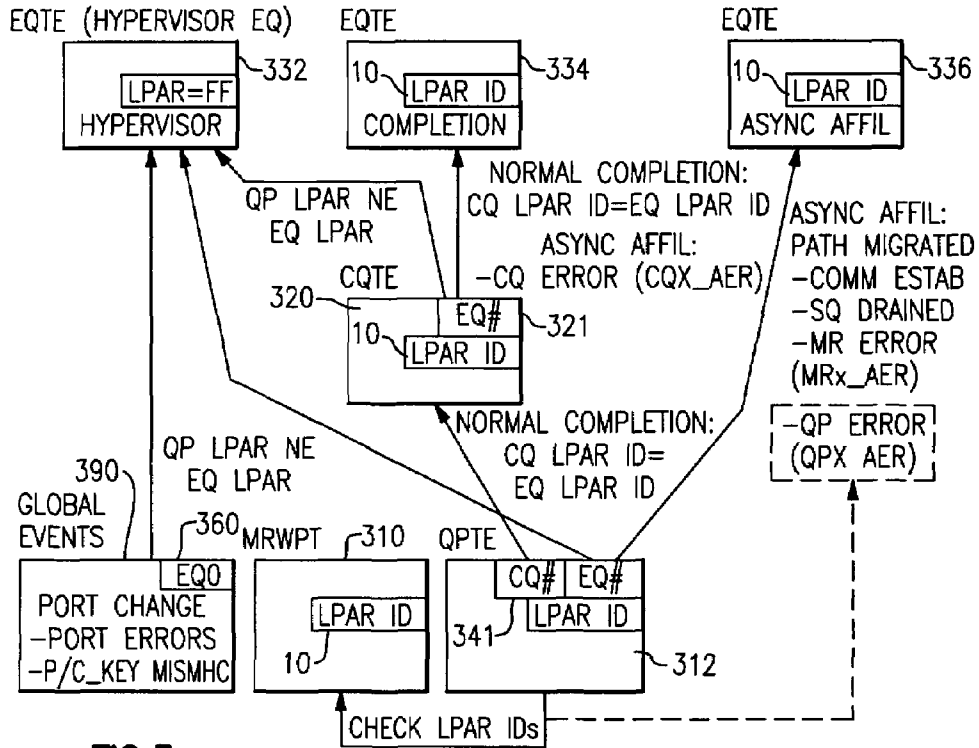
EQTE (HYPERVISOR EQ)
LPAR=FF
HYPERVISOR
332

EQTE
10
LPAR ID
COMPLETION
334

EQTE
10
LPAR ID
ASYNC AFFIL
336

QP LPAR NE EQ LPAR

NORMAL COMPLETION: CQ LPAR ID=EQ LPAR ID

ASYNC AFFIL: -CQ ERROR (CQX_AER)

ASYNC AFFIL: PATH MIGRATED -COMM ESTAB -SQ DRAINED -MR ERROR (MRx_AER)

CQTE
320
EQ#
321
10
LPAR ID

NORMAL COMPLETION: CQ LPAR ID= EQ LPAR ID

-QP ERROR (QPX AER)

390
GLOBAL EVENTS

QP LPAR NE EQ LPAR

360
EQ0
PORT CHANGE
-PORT ERRORS
-P/C_KEY MISMHC

MRWPT
310
LPAR ID
10

QPTE
CQ#
EQ#
341
LPAR ID
312

CHECK LPAR IDs